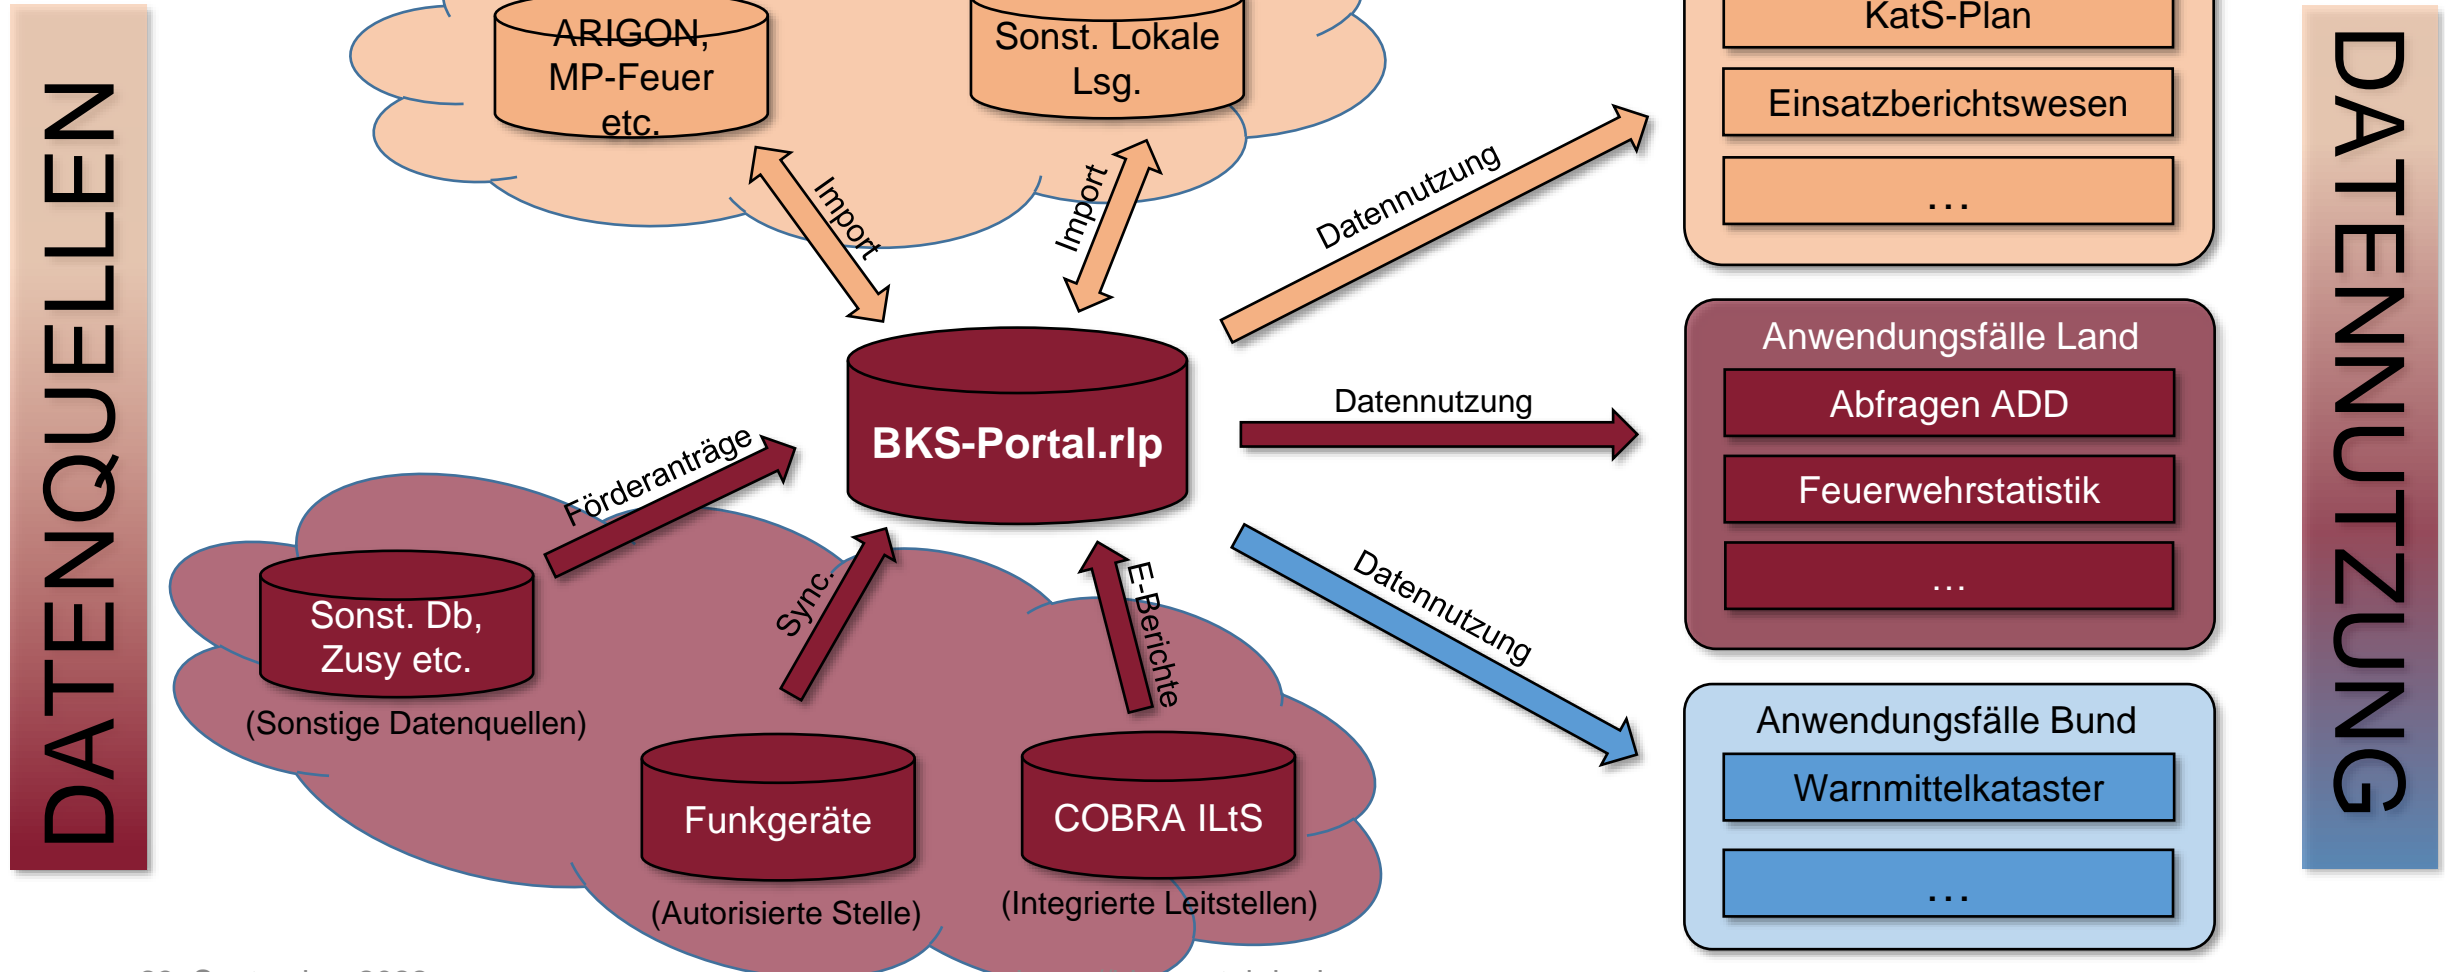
DATENQUELLEN

ARIGON, MP-Feuer etc.

Sonst. Lokale Lsg.

Import

Import

BKS-Portal.rlp

Förderanträge

Sync.

E-Berichte

Sonst. Db, Zusy etc.

(Sonstige Datenquellen)

Funkgeräte

(Autorisierte Stelle)

COBRA ILtS

(Integrierte Leitstellen)

Datennutzung

Datennutzung

Datennutzung

KatS-Plan

Einsatzberichtswesen

…

Anwendungsfälle Land

Abfragen ADD

Feuerwehrstatistik

…

Anwendungsfälle Bund

Warnmittelkataster

…

DATENNUTZUNG